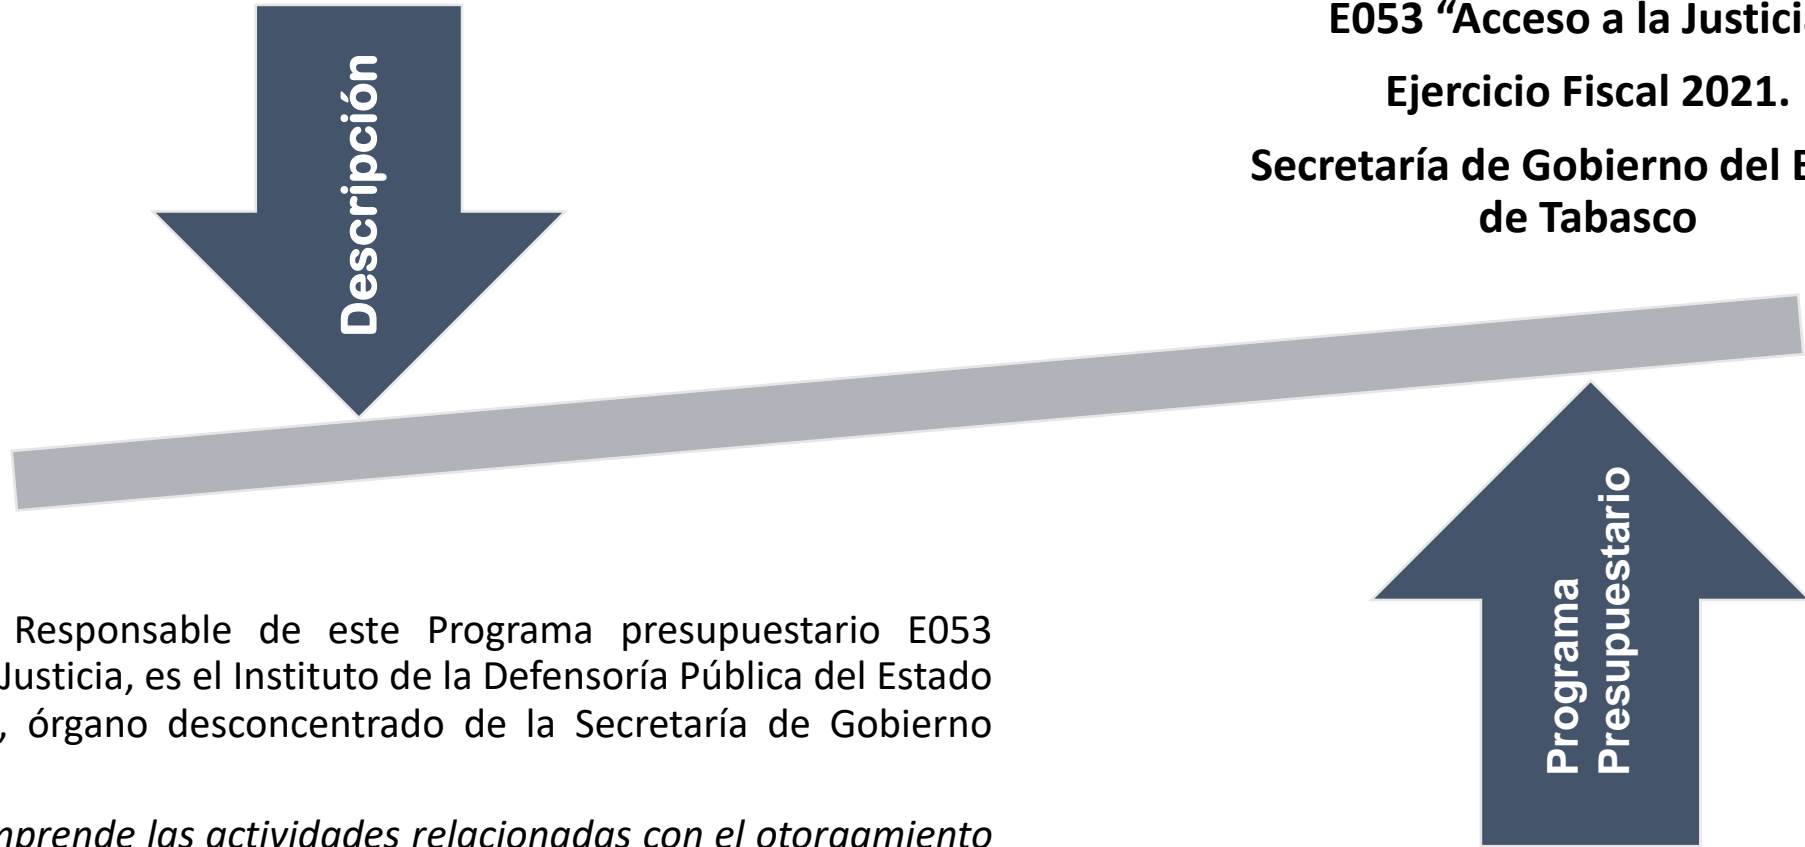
Descripción

E053 “Acceso a la Justici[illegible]

Ejercicio Fiscal 2021.

Secretaría de Gobierno del E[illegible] de Tabasco

Programa Presupuestario

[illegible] Responsable de este Programa presupuestario E053 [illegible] Justicia, es el Instituto de la Defensoría Pública del Estado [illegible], órgano desconcentrado de la Secretaría de Gobierno

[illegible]mprende las actividades relacionadas con el otorgamiento